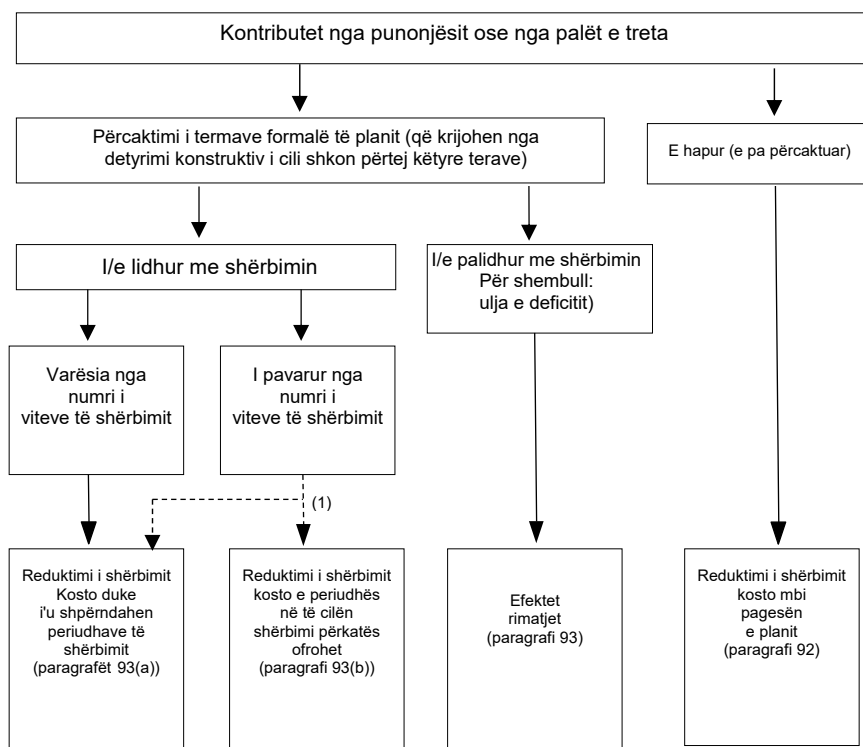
Kontributet nga punonjësit ose nga palët e treta

Përcaktimi i termave formalë të planit (që krijohen nga detyrimi konstruktiv i cili shkon përtej këtyre terave)

E hapur (e pa përcaktuar)

I/e lidhur me shërbimin

I/e palidhur me shërbimin Për shembull: ulja e deficitit)

Varësia nga numri i viteve të shërbimit

I pavarur nga numri i viteve të shërbimit

(1)

Reduktimi i shërbimit Kosto duke i'u shpërndahen periudhave të shërbimit (paragrafët 93(a))

Reduktimi i shërbimit kosto e periudhës në të cilën shërbimi përkatës ofrohet (paragrafi 93(b))

Efektet rimatjet (paragrafi 93)

Reduktimi i shërbimit kosto mbi pagesën e planit (paragrafi 92)